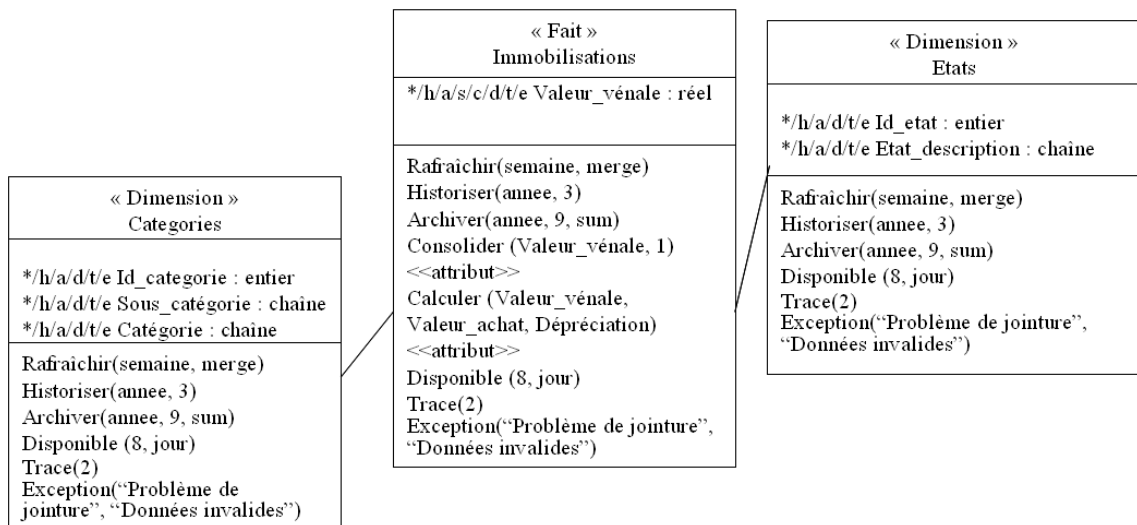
« Dimension »
Categories

*/h/a/d/t/e Id_categorie : entier
*/h/a/d/t/e Sous_catégorie : chaine
*/h/a/d/t/e Catégorie : chaine

Rafraîchir(semaine, merge)
Historiser(annee, 3)
Archiver(annee, 9, sum)
Disponible (8, jour)
Trace(2)
Exception(“Problème de jointure”, “Données invalides”)

« Fait »
Immobilisations

*/h/a/s/c/d/t/e Valeur_vénale : réel

Rafraîchir(semaine, merge)
Historiser(annee, 3)
Archiver(annee, 9, sum)
Consolider (Valeur_vénale, 1)
<<attribut>>
Calculer (Valeur_vénale, Valeur_achat, Dépréciation)
<<attribut>>
Disponible (8, jour)
Trace(2)
Exception(“Problème de jointure”, “Données invalides”)

« Dimension »
Etats

*/h/a/d/t/e Id_etat : entier
*/h/a/d/t/e Etat_description : chaîne

Rafraîchir(semaine, merge)
Historiser(annee, 3)
Archiver(annee, 9, sum)
Disponible (8, jour)
Trace(2)
Exception(“Problème de jointure”, “Données invalides”)